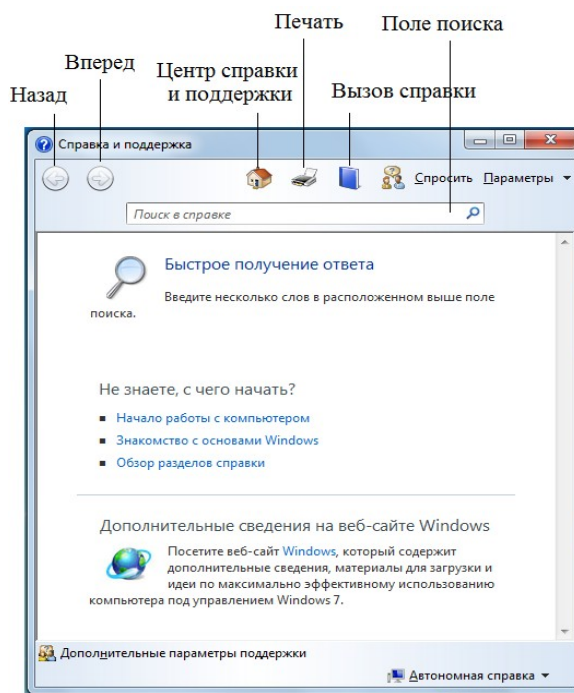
Печать

Поле поиска

Вперед

Центр справки и поддержки

Назад

Вызов справки

Справка и поддержка

Спросить Параметры

Поиск в справке

Быстрое получение ответа

Введите несколько слов в расположенном выше поле поиска.

Не знаете, с чего начать?

- Начало работы с компьютером
- Знакомство с основами Windows
- Обзор разделов справки

Дополнительные сведения на веб-сайте Windows

Посетите веб-сайт Windows, который содержит дополнительные сведения, материалы для загрузки и идеи по максимально эффективному использованию компьютера под управлением Windows 7.

Дополнительные параметры поддержки

Автономная справка